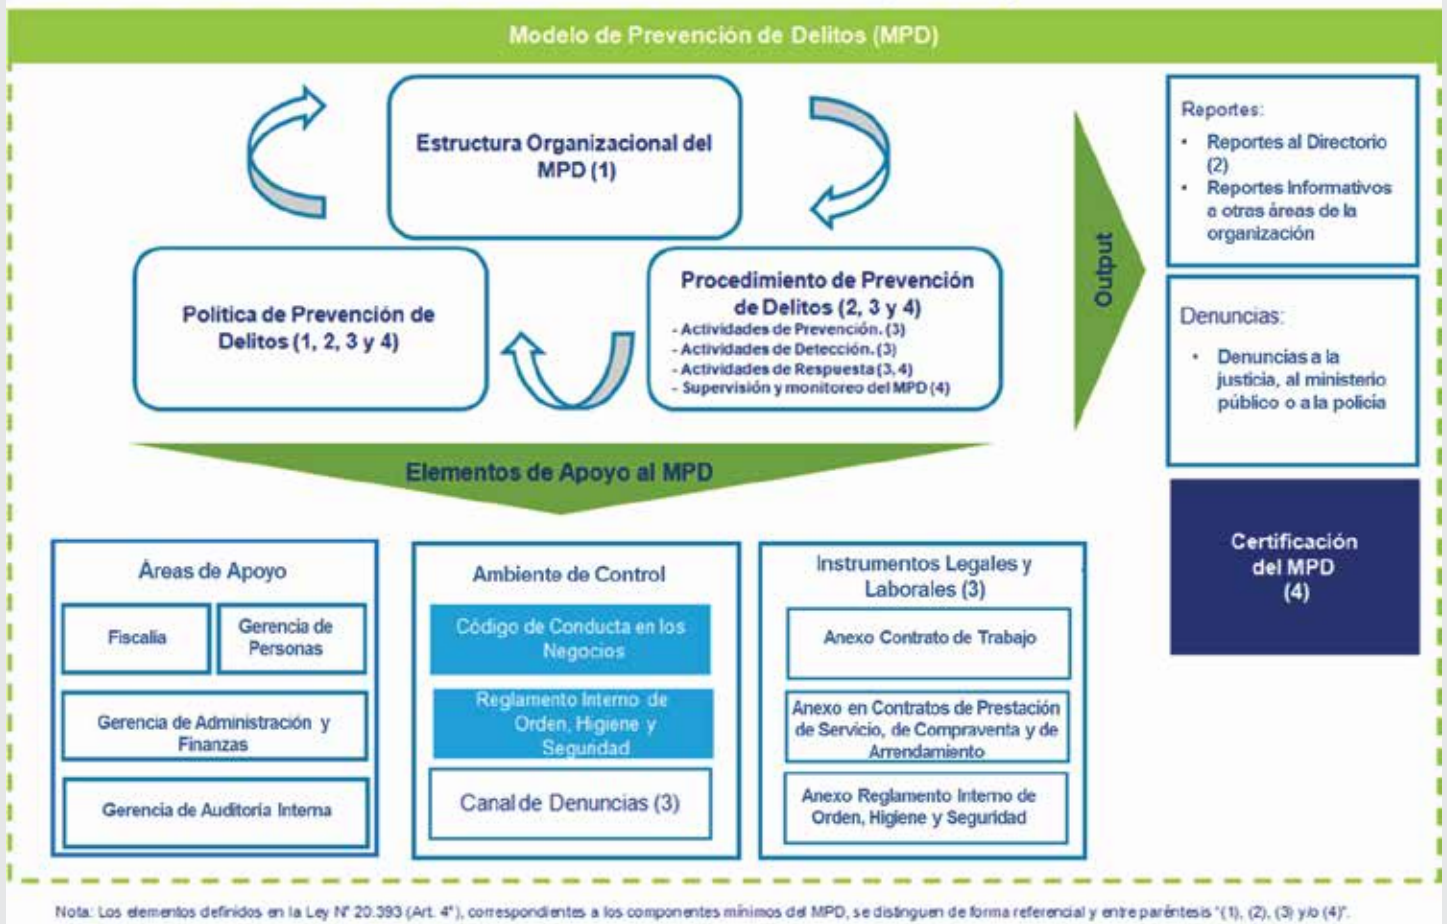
Modelo de Prevención de Delitos (MPD)

Estructura Organizacional del MPD (1)

Política de Prevención de Delitos (1, 2, 3 y 4)

Procedimiento de Prevención de Delitos (2, 3 y 4)
- Actividades de Prevención. (3)
- Actividades de Detección. (3)
- Actividades de Respuesta (3, 4)
- Supervisión y monitoreo del MPD (4)

Output

Reportes:
• Reportes al Directorio (2)
• Reportes Informativos a otras áreas de la organización

Denuncias:
• Denuncias a la justicia, al ministerio público o a la policía

Certificación del MPD (4)

Elementos de Apoyo al MPD

Áreas de Apoyo
Fiscalía
Gerencia de Personas
Gerencia de Administración y Finanzas
Gerencia de Auditoría Interna

Ambiente de Control
Código de Conducta en los Negocios
Reglamento Interno de Orden, Higiene y Seguridad
Canal de Denuncias (3)

Instrumentos Legales y Laborales (3)
Anexo Contrato de Trabajo
Anexo en Contratos de Prestación de Servicio, de Compraventa y de Arrendamiento
Anexo Reglamento Interno de Orden, Higiene y Seguridad

Nota: Los elementos definidos en la Ley N° 20.393 (Art. 4°), correspondientes a los componentes mínimos del MPD, se distinguen de forma referencial y entre paréntesis "(1), (2), (3) y/o (4)".